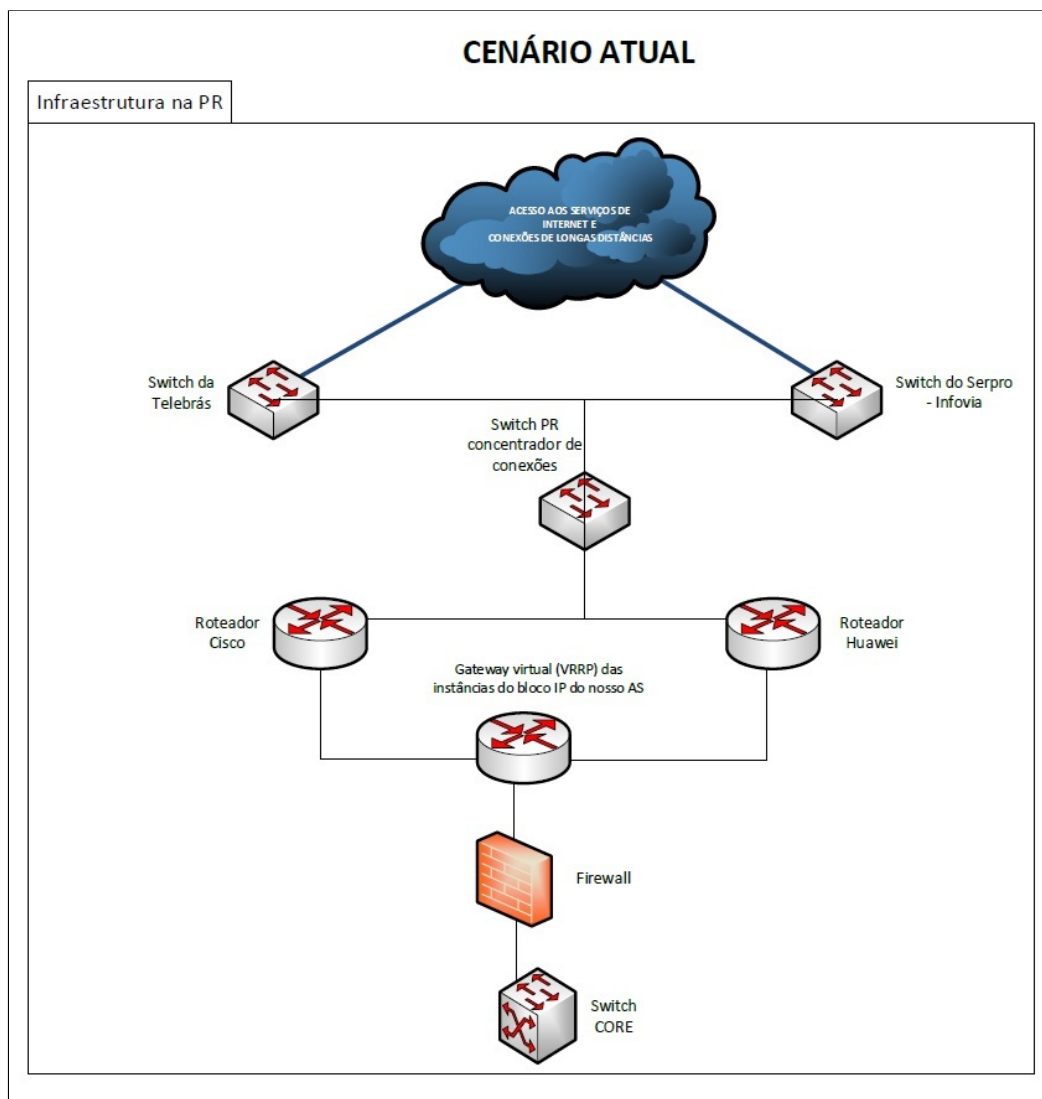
CENÁRIO ATUAL

Infraestrutura na PR

ACESSO AOS SERVIÇOS DE INTERNET E CONEXÕES DE LONGAS DISTÂNCIAS

Switch da Telebrás

Switch do Serpro - Infovia

Switch PR concentrador de conexões

Roteador Cisco

Roteador Huawei

Gateway virtual (VRRP) das instâncias do bloco IP do nosso AS

Firewall

Switch CORE